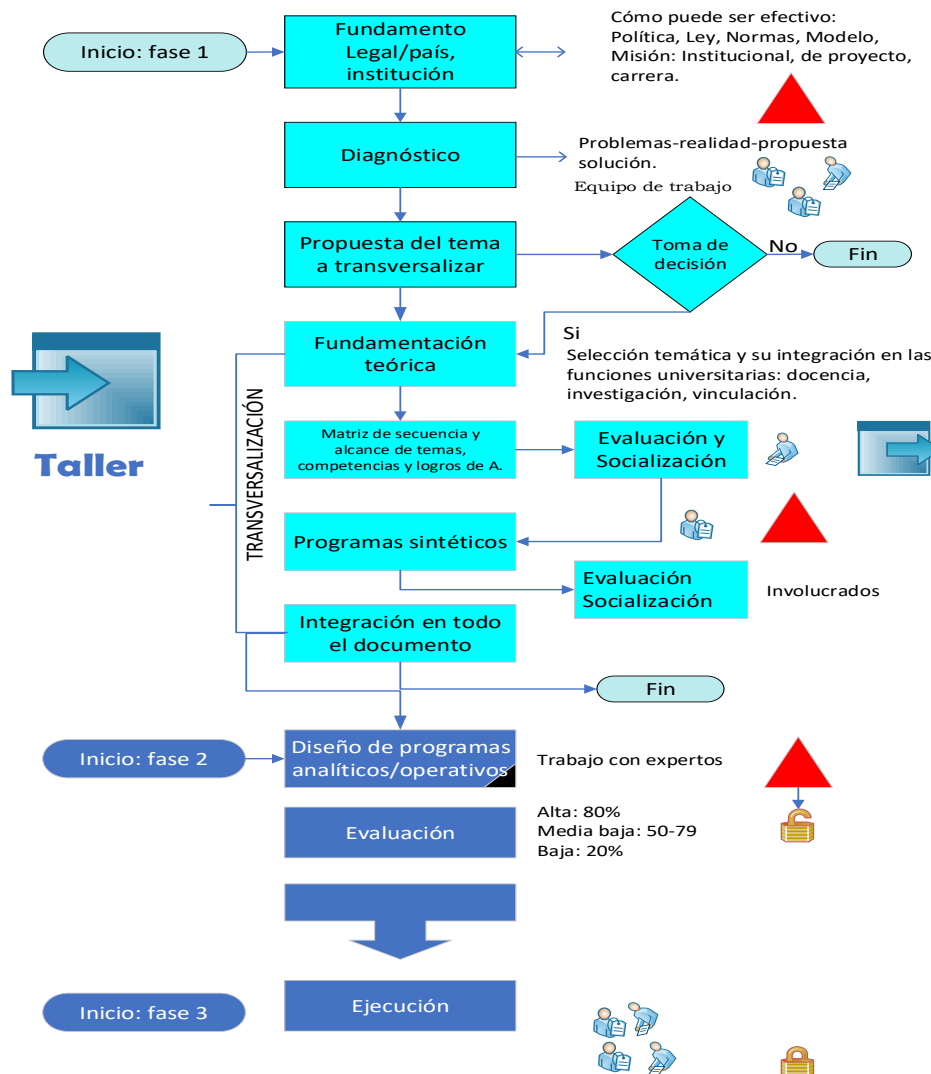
Inicio: fase 1

Fundamento Legal/país, institución

Cómo puede ser efectivo: Política, Ley, Normas, Modelo, Misión: Institucional, de proyecto, carrera.

Diagnóstico

Problemas-realidad-propuesta solución.

Equipo de trabajo

Propuesta del tema a transversalizar

Toma de decisión

No

Fin

Si

Fundamentación teórica

Selección temática y su integración en las funciones universitarias: docencia, investigación, vinculación.

Taller

TRANSVERSALIZACIÓN

Matriz de secuencia y alcance de temas, competencias y logros de A.

Evaluación y Socialización

Programas sintéticos

Evaluación Socialización

Involucrados

Integración en todo el documento

Fin

Inicio: fase 2

Diseño de programas analíticos/operativos

Trabajo con expertos

Evaluación

Alta: 80%
Media baja: 50-79
Baja: 20%

Inicio: fase 3

Ejecución